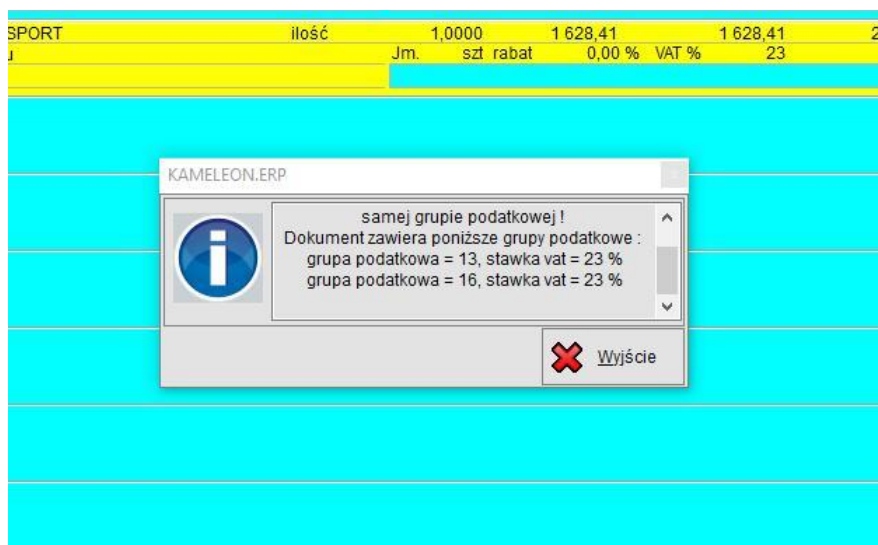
SPORT ilość 1,0000 1 628,41 1 628,41 2
u Jm. szt rabat 0,00 % VAT % 23

KAMELEON.ERP

samej grupie podatkowej !
Dokument zawiera poniższe grupy podatkowe :
grupa podatkowa = 13, stawka vat = 23 %
grupa podatkowa = 16, stawka vat = 23 %

Wyjście